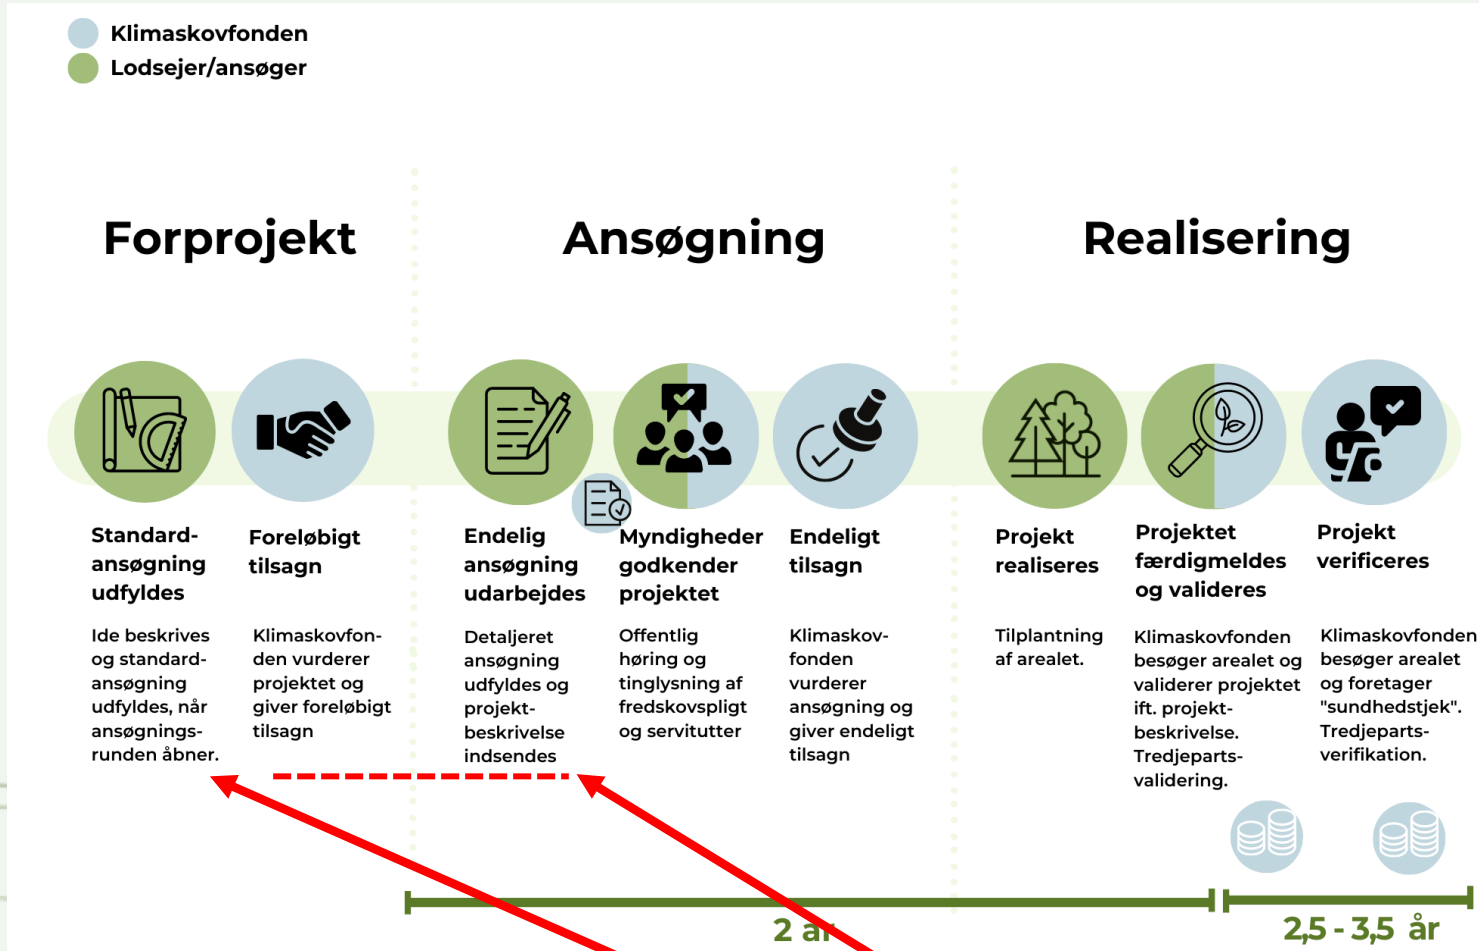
Klimaskovfonden
Lodsejer/ansøger

Forprojekt

Ansøgning

Realisering

Standardansøgning udfyldes

Ide beskrives og standardansøgning udfyldes, når ansøgningsrunden åbner.

Foreløbigt tilsagn

Klimaskovfonden vurderer projektet og giver foreløbigt tilsagn

Endelig ansøgning udarbejdes

Detaljeret ansøgning udfyldes og projektbeskrivelse indsendes

Myndigheder godkender projektet

Offentlig høring og tinglysning af fredskovspligt og servitutter

Endeligt tilsagn

Klimaskovfonden vurderer ansøgning og giver endeligt tilsagn

Projekt realiseres

Tilplantning af arealet.

Projektet færdigmeldes og valideres

Klimaskovfonden besøger arealet og validerer projektet ift. projektbeskrivelse. Tredjepartsvalidering.

Projekt verificeres

Klimaskovfonden besøger arealet og foretager "sundhedstjek". Tredjepartsverifikation.

2 år

2,5 - 3,5 år